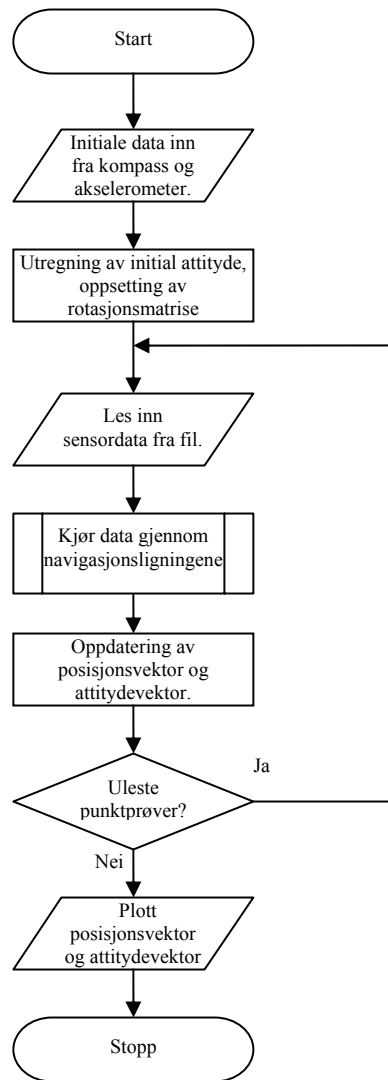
Start

Initiale data inn fra kompass og akselerometer.

Utregning av initial attityde, oppsetting av rotasjonsmatrise

Les inn sensordata fra fil.

Kjør data gjennom navigasjonsligningene

Oppdatering av posisjonsvektor og attitydevektor.

Uleste punktprøver?

Ja

Nei

Plott posisjonsvektor og attitydevektor

Stopp